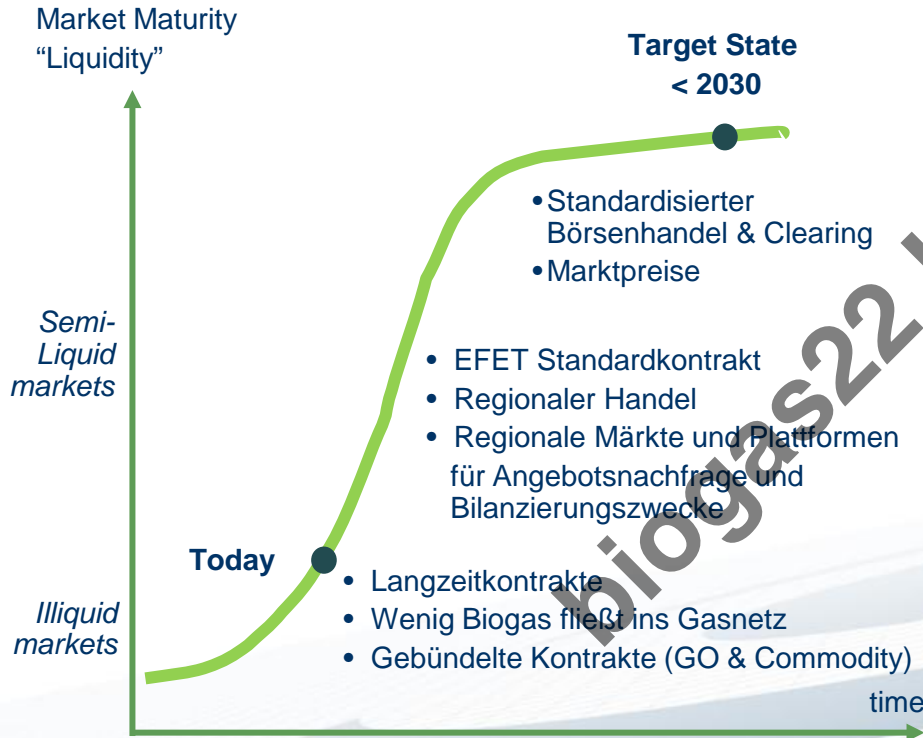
Market Maturity
“Liquidity”

Target State
< 2030

• Standardisierter Börsenhandel & Clearing
• Marktpreise

Semi-Liquid markets

• EFET Standardkontrakt
• Regionaler Handel
• Regionale Märkte und Plattformen für Angebotsnachfrage und Bilanzierungszwecke

Today

• Langzeitkontrakte
• Wenig Biogas fließt ins Gasnetz
• Gebündelte Kontrakte (GO & Commodity)

Illiquid markets

time

biogas22